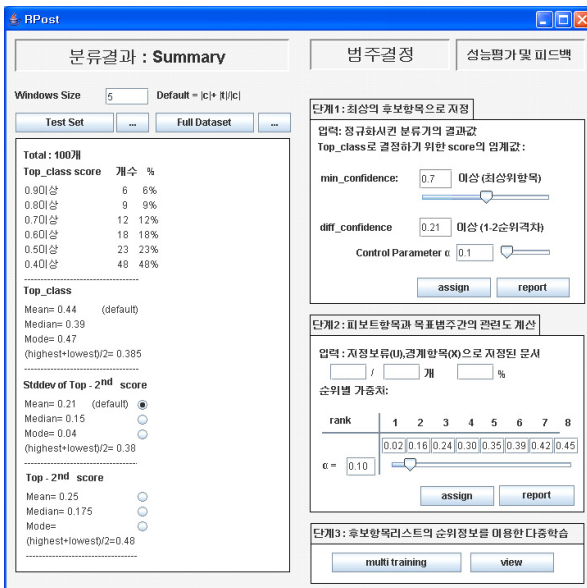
RPost

분류결과 : Summary

범주결정

성능평가 및 피드백

Windows Size 5 Default = |c|+ |t|/|c|

Test Set ... Full Dataset ...

Total : 100개

| Top_class score | 개수 | % |
|---|---|---|
| 0.9이상 | 6 | 6% |
| 0.8이상 | 9 | 9% |
| 0.7이상 | 12 | 12% |
| 0.6이상 | 18 | 18% |
| 0.5이상 | 23 | 23% |
| 0.4이상 | 48 | 48% |

Top_class

Mean= 0.44 (default)
Median= 0.39
Mode= 0.47
(highest+lowest)/2= 0.385

Stddev of Top - 2$^{nd}$ score

Mean= 0.21 (default)
Median= 0.15
Mode= 0.04
(highest+lowest)/2= 0.38

Top - 2$^{nd}$ score

Mean= 0.25
Median= 0.175
Mode=
(highest+lowest)/2=0.48

단계1 : 최상의 후보항목으로 지정

입력: 정규화시킨 분류기의 결과값
Top_class로 결정하기 위한 score의 임계값 :

min_confidence: 0.7 이상 (최상위항목)

diff_confidence 0.21 이상 (1-2순위격차)

Control Parameter α 0.1

assign report

단계2 : 피보트항목과 목표범주간의 관련도 계산

입력 : 지정보류(U),경계항목(X)으로 지정된 문서
/ 개 %
순위별 가중치:

| rank | 1 | 2 | 3 | 4 | 5 | 6 | 7 | 8 |
|---|---|---|---|---|---|---|---|---|
| | 0.02 | 0.16 | 0.24 | 0.30 | 0.35 | 0.39 | 0.42 | 0.45 |

α = 0.10

assign report

단계3 : 후보항목리스트의 순위정보를 이용한 다중학습

multi training view